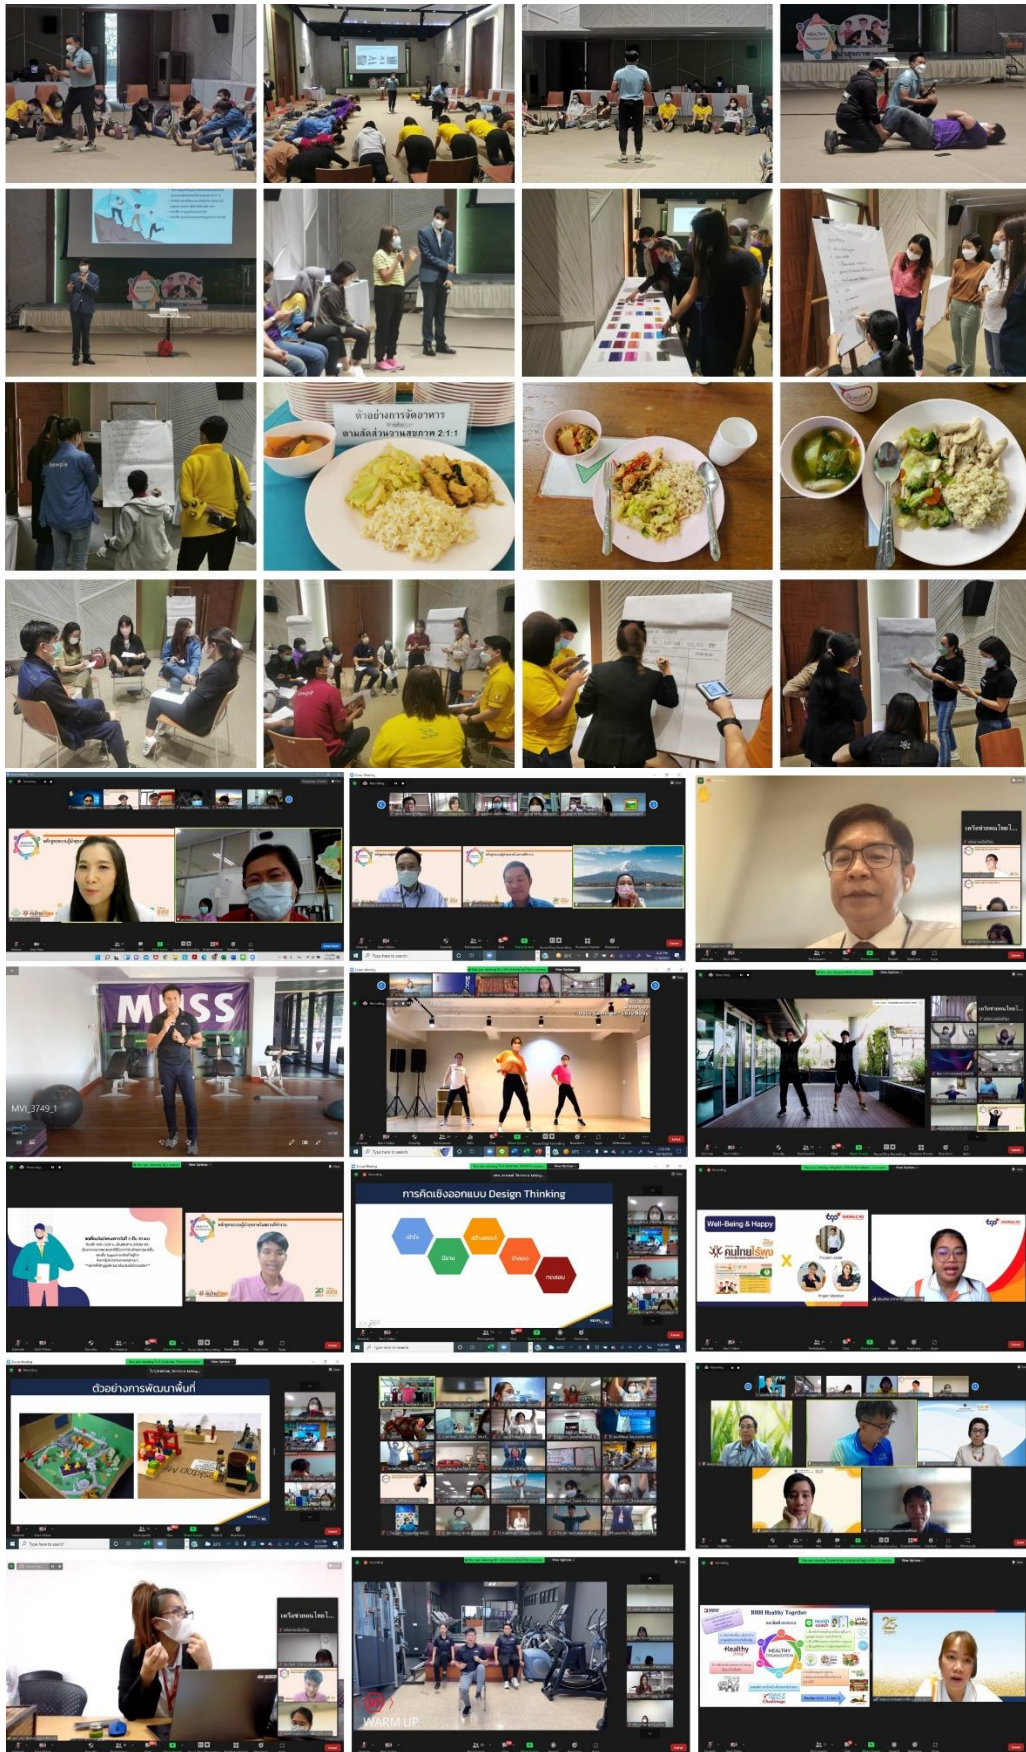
ตัวอย่างการจัดอาหาร
ตามสัดส่วนจานสุขภาพ 2:1:1

MISS

MVI_3749_1

การคิดเชิงออกแบบ Design Thinking

เข้าใจ

ตั้งกรอบ

ระดมความคิด

ต้นแบบ

ทดสอบ

Well-Being & Happy

คนไทยไร้พุง

ตัวอย่างการพัฒนาพื้นที่

BHH Healthy Together

Healthy

WARM UP

เครือข่ายคนไทยไ...